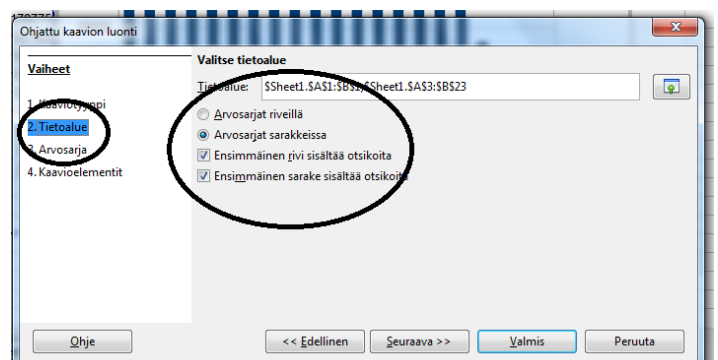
Ohjattu kaavion luonti

Vaiheet

1. Kaaviotyyppi
2. Tietoalue
3. Arvosarja
4. Kaavioelementit

Valitse tietoalue

Tietoalue: $Sheet1.$A$1:$B$2;$Sheet1.$A$3:$B$23

Arvosarjat riveillä
Arvosarjat sarakkeissa
Ensimmäinen rivi sisältää otsikoita
Ensimmäinen sarake sisältää otsikoita

Ohje
<< Edellinen
Seuraava >>
Valmis
Peruuta